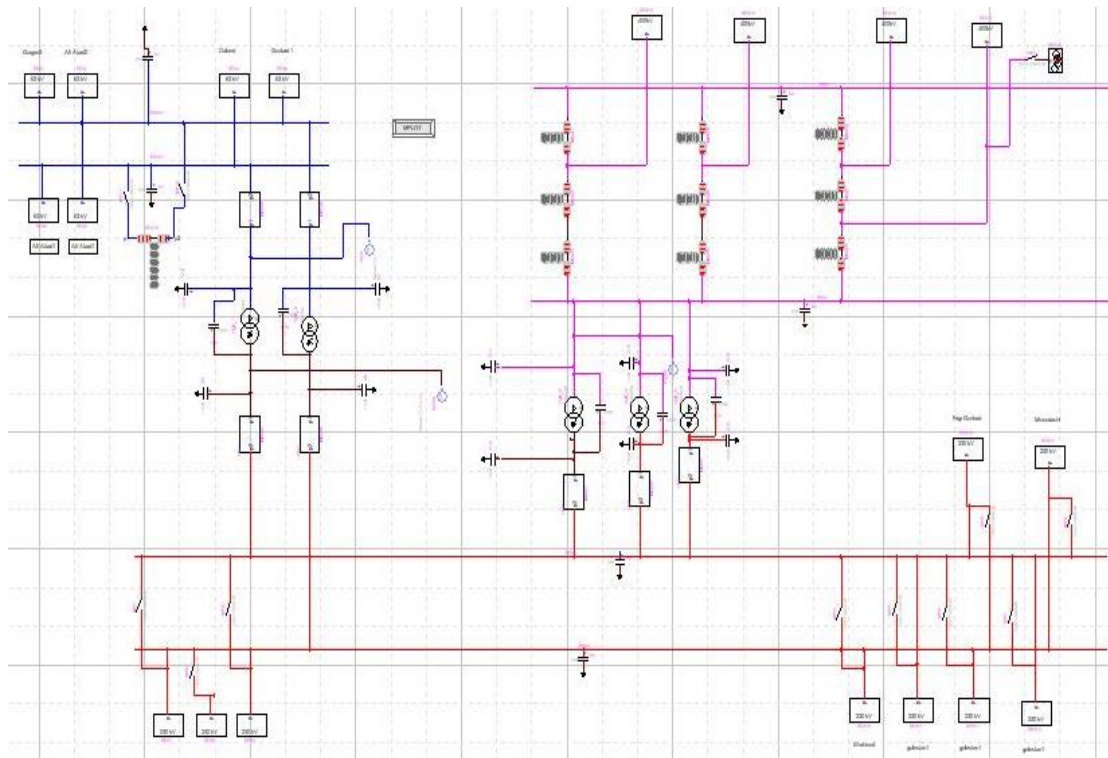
Gnage8
Ali Alaa8
63 kV
63 kV
Dokoni
Dokoni 1
63 kV
63 kV
MPLOT
400kV
400kV
400kV
400kV
63 kV
63 kV
Ali Alaa1
Ali Alaa1
Pap Contact
Mosadai4
230 kV
230 kV
230 kV
230 kV
230 kV
230 kV
230 kV
230 kV
230 kV
Khalmad
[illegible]
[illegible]
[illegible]